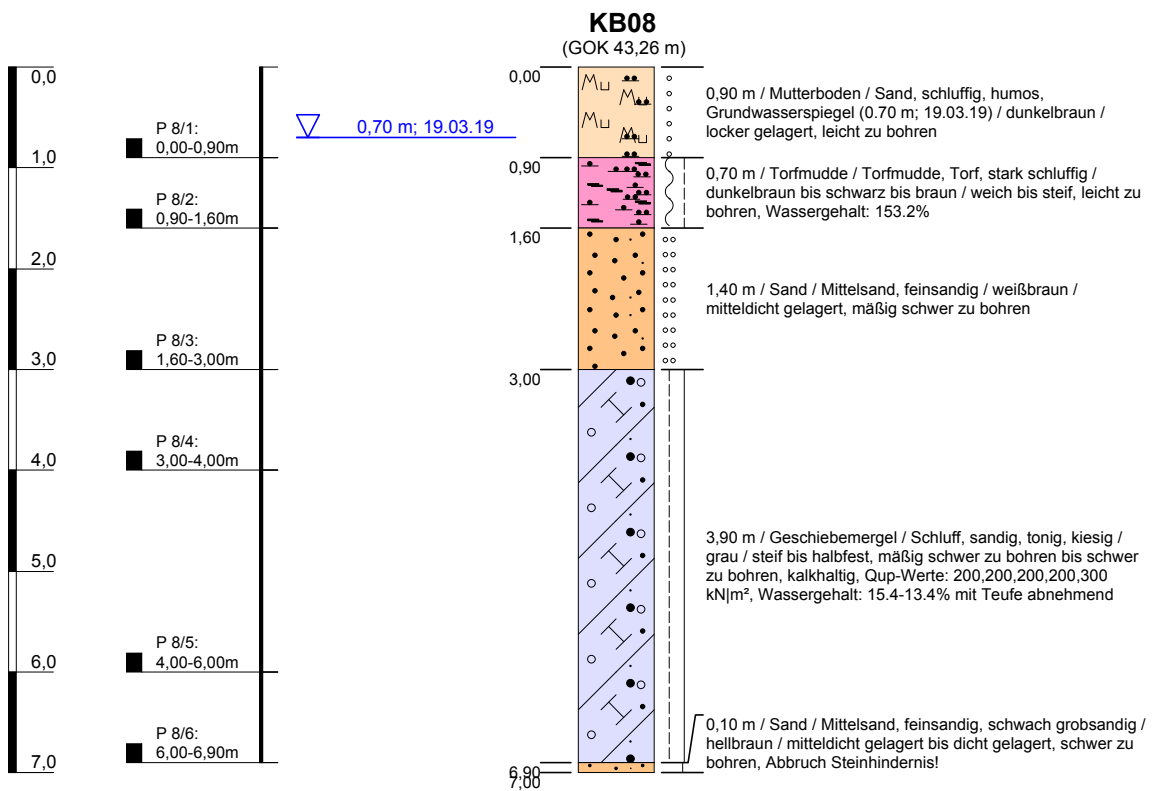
KB08
(GOK 43,26 m)

0,0
1,0
2,0
3,0
4,0
5,0
6,0
7,0

P 8/1:
0,00-0,90m
P 8/2:
0,90-1,60m
P 8/3:
1,60-3,00m
P 8/4:
3,00-4,00m
P 8/5:
4,00-6,00m
P 8/6:
6,00-6,90m

0,70 m; 19.03.19

0,00
0,90
1,60
3,00
6,90
7,00

0,90 m / Mutterboden / Sand, schluffig, humos, Grundwasserspiegel (0.70 m; 19.03.19) / dunkelbraun / locker gelagert, leicht zu bohren

0,70 m / Torfmudde / Torfmudde, Torf, stark schluffig / dunkelbraun bis schwarz bis braun / weich bis steif, leicht zu bohren, Wassergehalt: 153.2%

1,40 m / Sand / Mittelsand, feinsandig / weißbraun / mitteldicht gelagert, mäßig schwer zu bohren

3,90 m / Geschiebemergel / Schluff, sandig, tonig, kiesig / grau / steif bis halbfest, mäßig schwer zu bohren bis schwer zu bohren, kalkhaltig, Qup-Werte: 200,200,200,200,300 kN|m², Wassergehalt: 15.4-13.4% mit Teufe abnehmend

0,10 m / Sand / Mittelsand, feinsandig, schwach grobsandig / hellbraun / mitteldicht gelagert bis dicht gelagert, schwer zu bohren, Abbruch Steinhindernis!